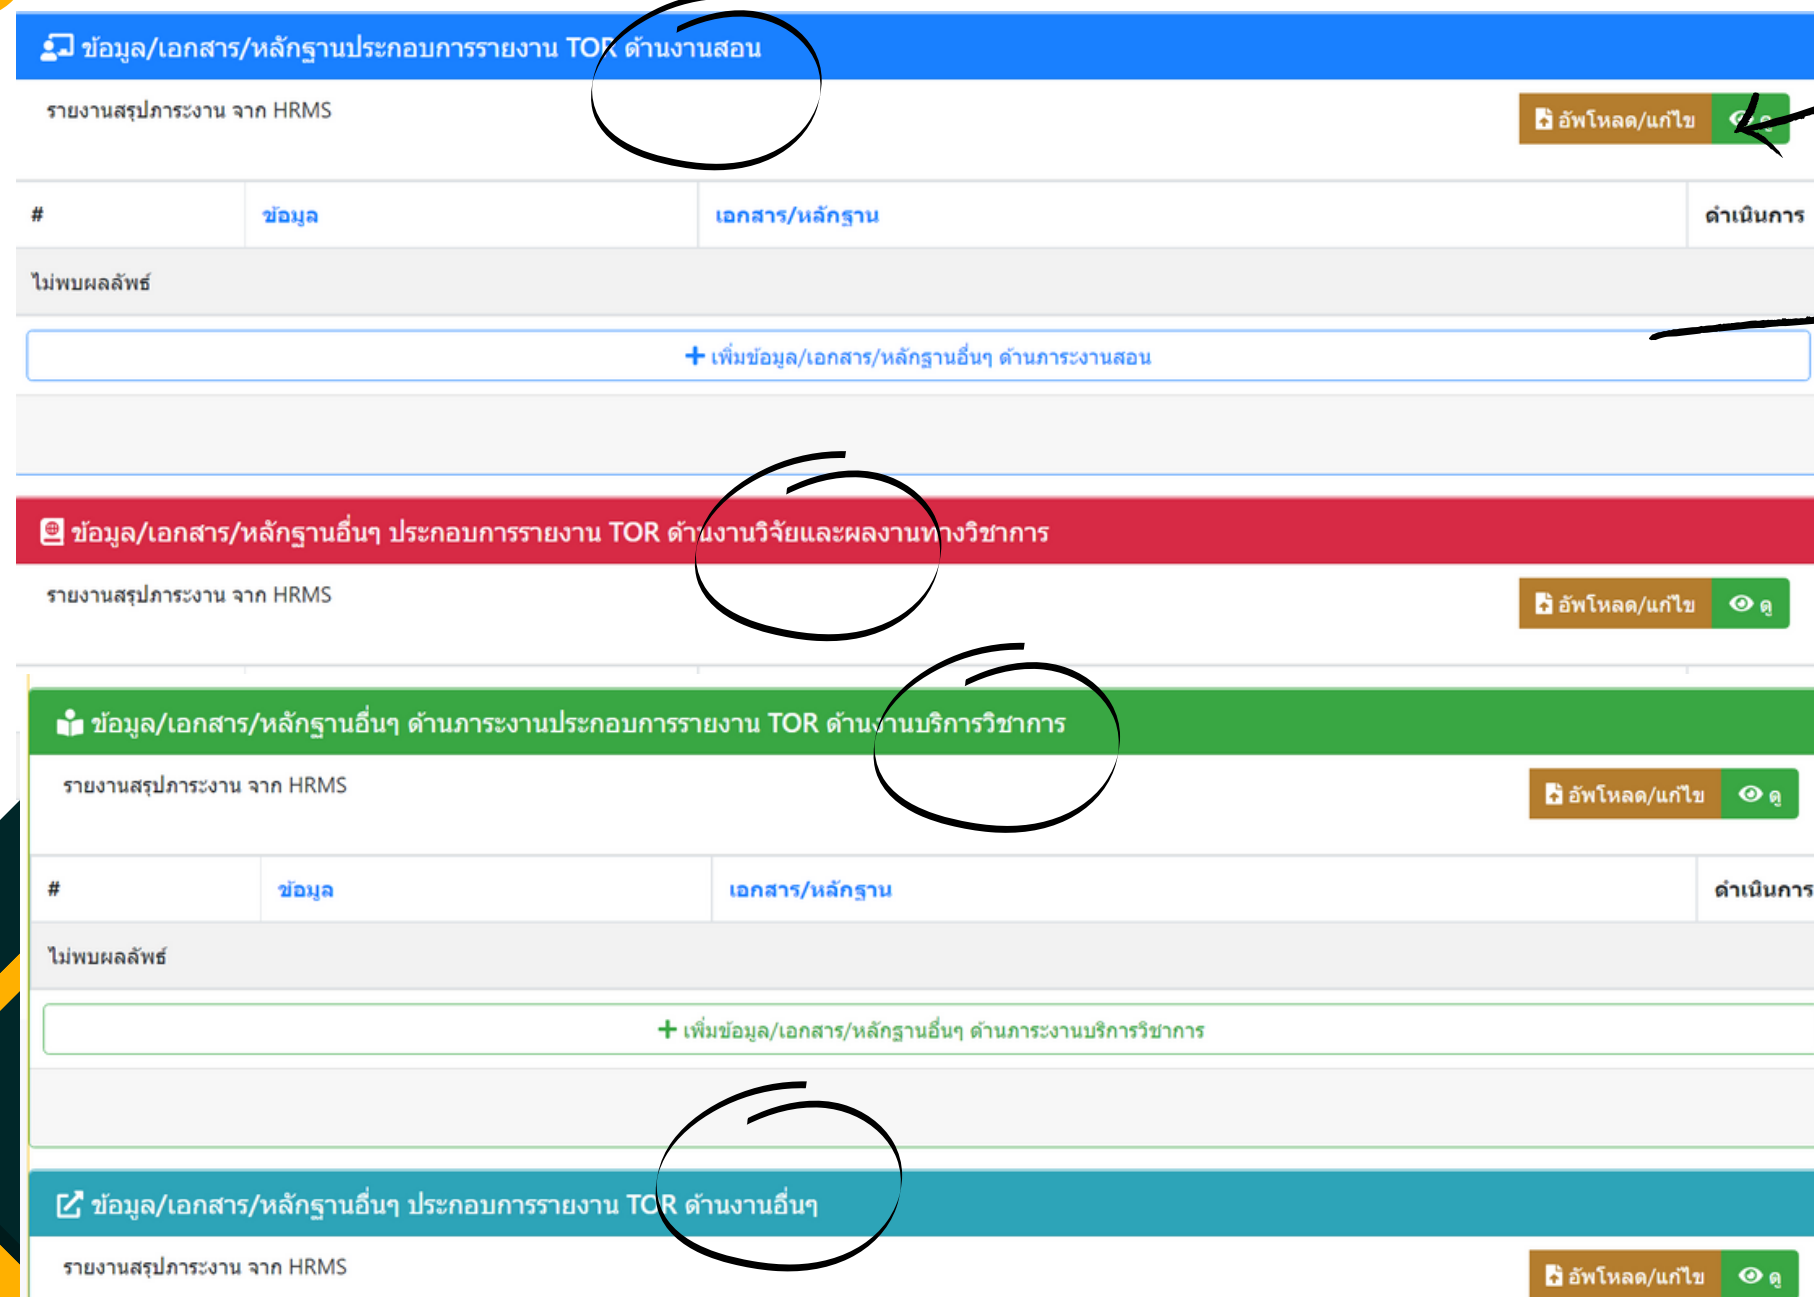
ข้อมูล/เอกสาร/หลักฐานประกอบการรายงาน TOR ด้านงานสอน

รายงานสรุปภาระงาน จาก HRMS

อัพโหลด/แก้ไข ดู

| # | ข้อมูล | เอกสาร/หลักฐาน | ดำเนินการ |
|---|---|---|---|
| ไม่พบผลลัพธ์ | | | |

+ เพิ่มข้อมูล/เอกสาร/หลักฐานอื่นๆ ด้านภาระงานสอน

ข้อมูล/เอกสาร/หลักฐานอื่นๆ ประกอบการรายงาน TOR ด้านงานวิจัยและผลงานทางวิชาการ

รายงานสรุปภาระงาน จาก HRMS

อัพโหลด/แก้ไข ดู

ข้อมูล/เอกสาร/หลักฐานอื่นๆ ด้านภาระงานประกอบการรายงาน TOR ด้านงานบริการวิชาการ

รายงานสรุปภาระงาน จาก HRMS

อัพโหลด/แก้ไข ดู

| # | ข้อมูล | เอกสาร/หลักฐาน | ดำเนินการ |
|---|---|---|---|
| ไม่พบผลลัพธ์ | | | |

+ เพิ่มข้อมูล/เอกสาร/หลักฐานอื่นๆ ด้านภาระงานบริการวิชาการ

ข้อมูล/เอกสาร/หลักฐานอื่นๆ ประกอบการรายงาน TOR ด้านงานอื่นๆ

รายงานสรุปภาระงาน จาก HRMS

อัพโหลด/แก้ไข ดู